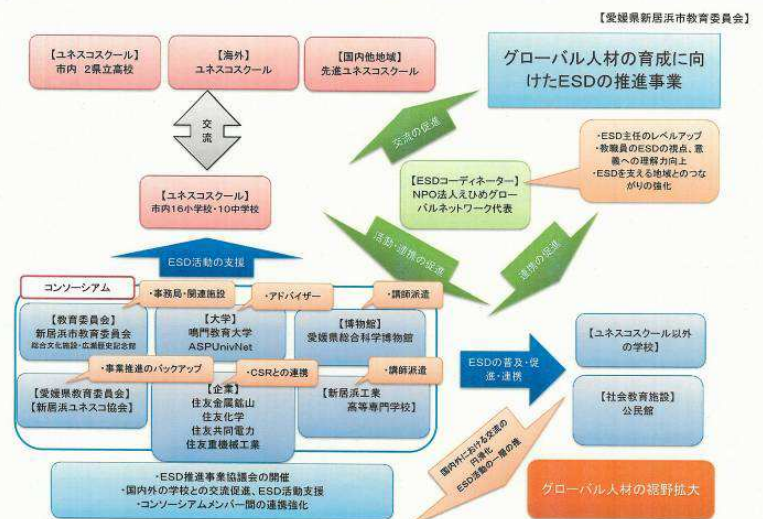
【愛媛県新居浜市教育委員会】

【ユネスコスクール】
市内 2県立高校

【海外】
ユネスコスクール

【国内他地域】
先進ユネスコスクール

グローバル人材の育成に向けたESDの推進事業

交流

交流の促進

・ESD主任のレベルアップ
・教職員のESDの視点、意義への理解力向上
・ESDを支える地域とのつながりの強化

【ESDコーディネーター】
NPO法人えひめグローバルネットワーク代表

【ユネスコスクール】
市内16小学校・10中学校

活動・連携の促進

連携の促進

ESD活動の支援

コンソーシアム

・事務局・関連施設

・アドバイザー

・講師派遣

【教育委員会】
新居浜市教育委員会
総合文化施設・広瀬歴史記念館

【大学】
鳴門教育大学
ASPUnivNet

【博物館】
愛媛県総合科学博物館

・事業推進のバックアップ

・CSRとの連携

・講師派遣

【愛媛県教育委員会】
【新居浜ユネスコ協会】

【企業】
住友金属鉱山
住友化学
住友共同電力
住友重機械工業

【新居浜工業高等専門学校】

ESDの普及・促進・連携

【ユネスコスクール以外の学校】

【社会教育施設】
公民館

・ESD推進事業協議会の開催
・国内外の学校との交流促進、ESD活動支援
・コンソーシアムメンバー間の連携強化

国内外における交流の円滑化
ESD活動の一層の推

グローバル人材の視野拡大